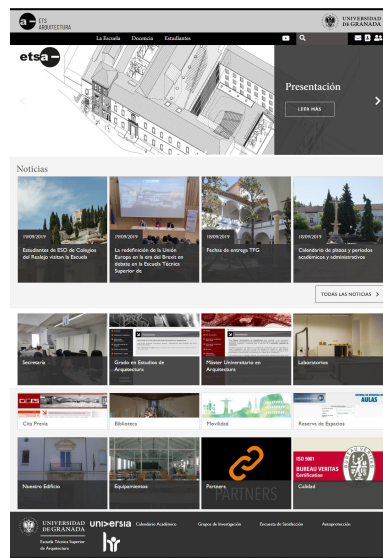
a- ETS ARQUITECTURA

UNIVERSIDAD DE GRANADA

La Escuela Docencia Estudiantes

etsa-

Presentación

LEER MÁS

Noticias

19/09/2019
Estudiantes de ESO de Colegios del Realejo visitan la Escuela

19/09/2019
La redefinición de la Unión Europa en la era del Brexit en debate en la Escuela Técnica Superior de

10/09/2019
Fechas de entrega TFG

10/09/2019
Calendario de plazos y periodos académicos y administrativos

TODAS LAS NOTICIAS >

Secretaría

Grado en Estudios de Arquitectura

Máster Universitario en Arquitectura

Laboratorios

Cita Previa

Biblioteca

Movilidad

Reserva de Espacios

AULAS

Nuestro Edificio

Equipamientos

Partners

PARTNERS

Calidad

ISO 9001
BUREAU VERITAS
Certification

UNIVERSIDAD DE GRANADA
Escuela Técnica Superior de Arquitectura

universia

Calendario Académico

Grupos de Investigación

Encuesta de Satisfacción

Autoprotección